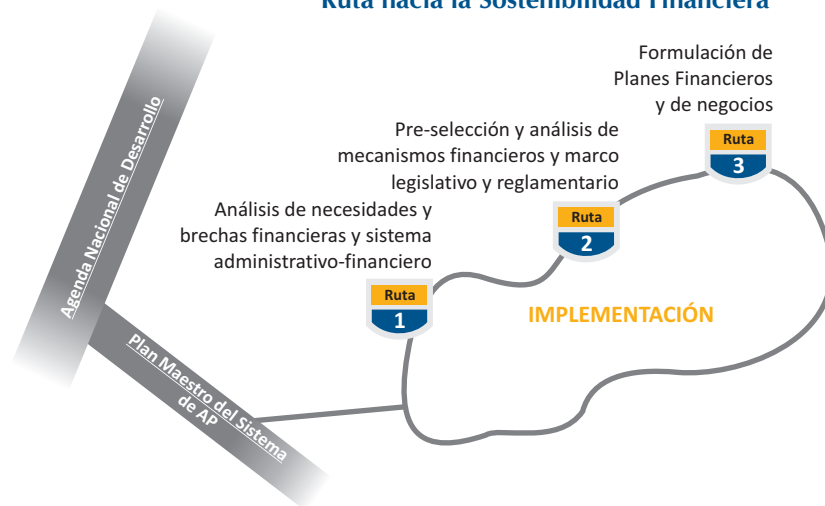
Ruta hacia la Sostenibilidad Financiera

Agenda Nacional de Desarrollo

Plan Maestro del Sistema de AP

Formulación de Planes Financieros y de negocios

Ruta
3

Pre-selección y análisis de mecanismos financieros y marco legislativo y reglamentario

Ruta
2

Análisis de necesidades y brechas financieras y sistema administrativo-financiero

Ruta
1

IMPLEMENTACIÓN